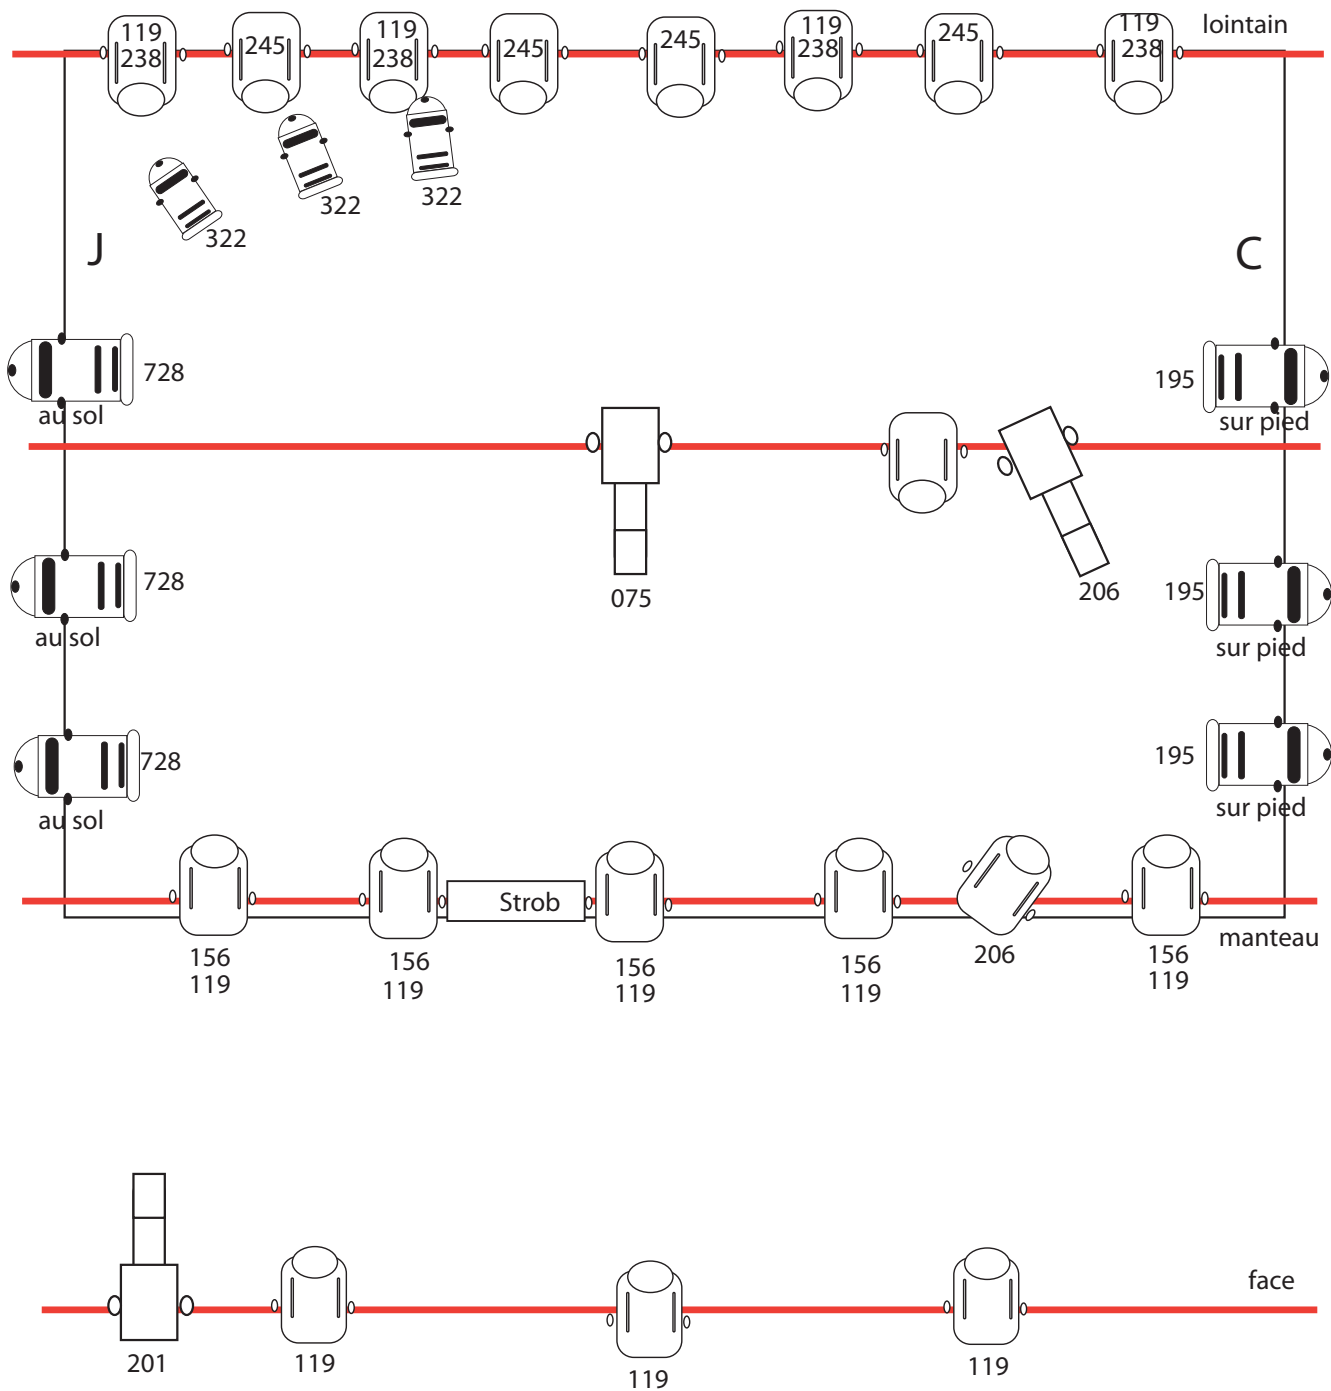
119
238

245

119
238

245

245

119
238

245

119
238

lointain

322

322

322

J

C

728
au sol

195
sur pied

075

206

728
au sol

195
sur pied

728
au sol

195
sur pied

Strob

156
119

156
119

156
119

156
119

206

156
119

manteau

face

201

119

119

119